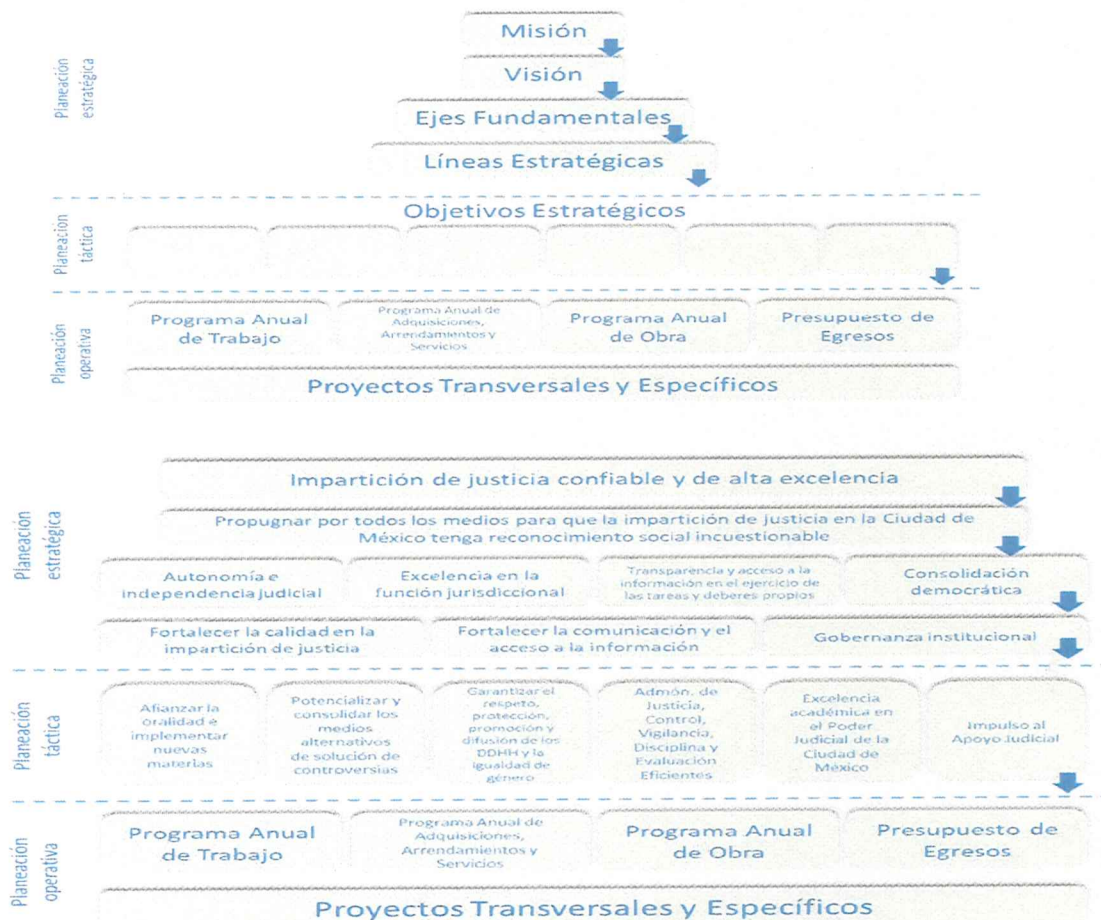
Planeación estratégica

Misión

Visión

Ejes Fundamentales

Líneas Estratégicas

Planeación táctica

Objetivos Estratégicos

Planeación operativa

Programa Anual de Trabajo

Programa Anual de Adquisiciones, Arrendamientos y Servicios

Programa Anual de Obra

Presupuesto de Egresos

Proyectos Transversales y Específicos

Planeación estratégica

Impartición de justicia confiable y de alta excelencia

Propugnar por todos los medios para que la impartición de justicia en la Ciudad de México tenga reconocimiento social incuestionable

Autonomía e independencia judicial

Excelencia en la función jurisdiccional

Transparencia y acceso a la información en el ejercicio de las tareas y deberes propios

Consolidación democrática

Fortalecer la calidad en la impartición de justicia

Fortalecer la comunicación y el acceso a la información

Gobernanza institucional

Planeación táctica

Afianzar la oralidad e implementar nuevas materias

Potencializar y consolidar los medios alternativos de solución de controversias

Garantizar el respeto, protección, promoción y difusión de los DDHH y la igualdad de género

Admón. de Justicia, Control, Vigilancia, Disciplina y Evaluación Eficientes

Excelencia académica en el Poder Judicial de la Ciudad de México

Impulso al Apoyo Judicial

Planeación operativa

Programa Anual de Trabajo

Programa Anual de Adquisiciones, Arrendamientos y Servicios

Programa Anual de Obra

Presupuesto de Egresos

Proyectos Transversales y Específicos